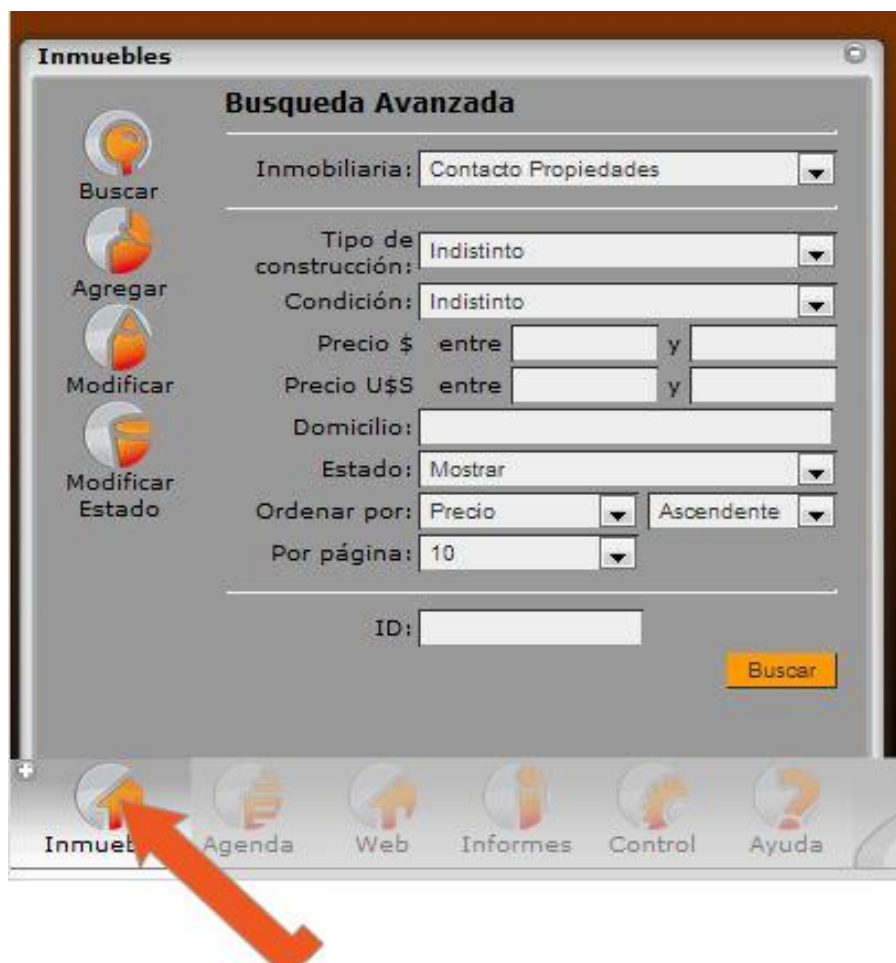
Inmuebles

Buscar
Agregar
Modificar
Modificar Estado

Busqueda Avanzada

Inmobiliaria: Contacto Propiedades

Tipo de construcción: Indistinto
Condición: Indistinto
Precio $ entre y
Precio U$S entre y
Domicilio:
Estado: Mostrar
Ordenar por: Precio Ascendente
Por página: 10

ID:

Buscar

Inmueb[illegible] Agenda Web Informes Control Ayuda